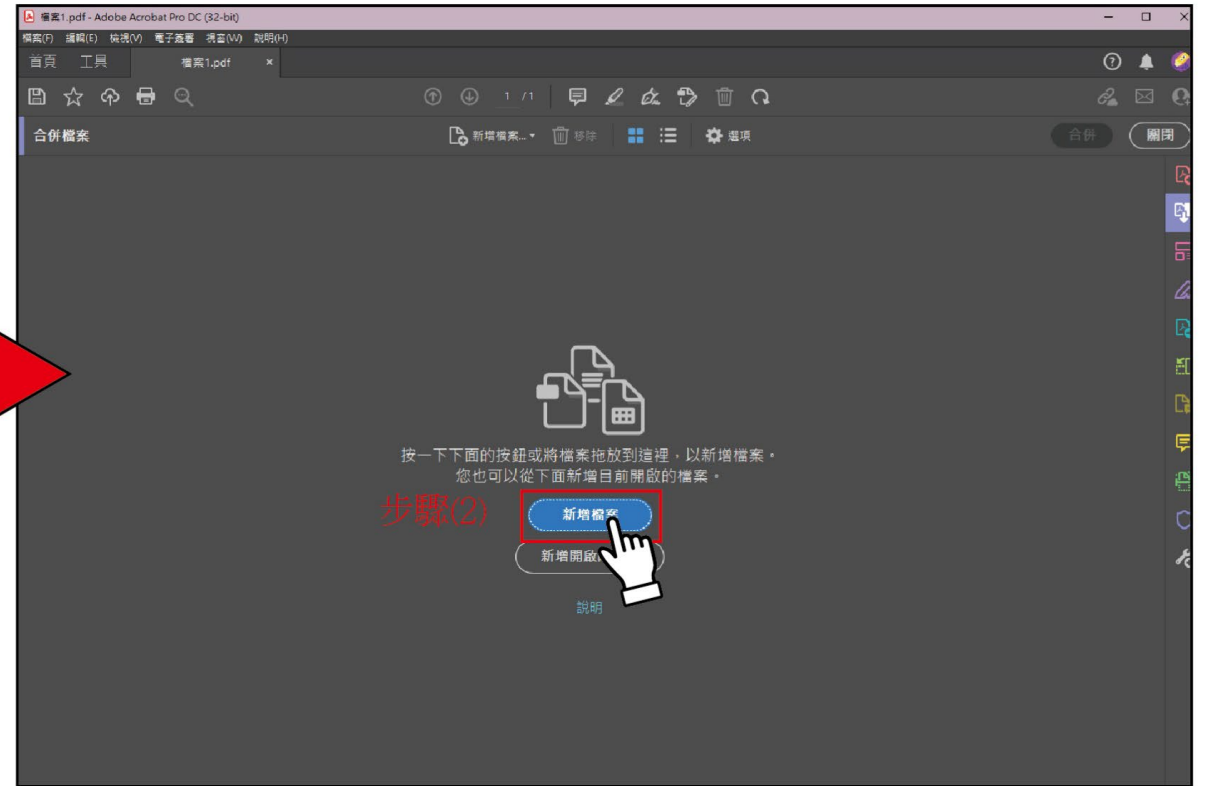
檔案1.pdf - Adobe Acrobat Pro DC (32-bit)

檔案(F) 編輯(E) 檢視(V) 電子簽署 視窗(W) 說明(H)

首頁 工具 檔案1.pdf ×

1 / 1

合併檔案

新增檔案... 移除 選項

合併 關閉

按一下下面的按鈕或將檔案拖放到這裡，以新增檔案。
您也可以從下面新增目前開啟的檔案。

步驟(2)

新增檔案

新增開啟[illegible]

說明